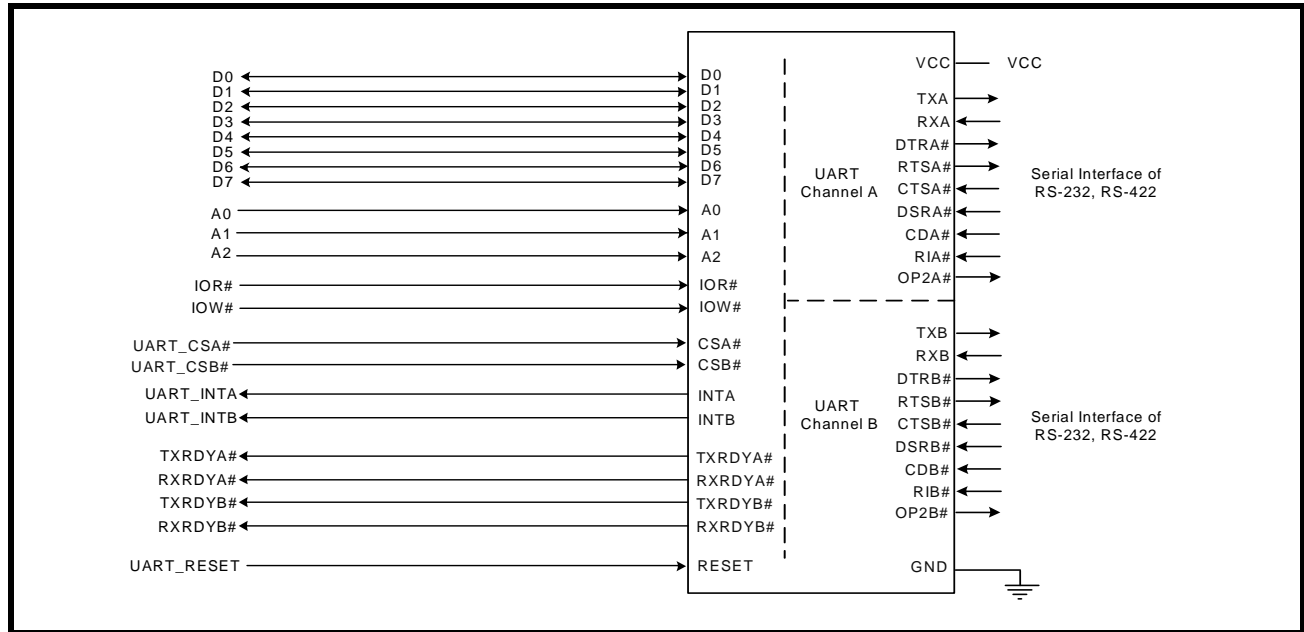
D0
D1
D2
D3
D4
D5
D6
D7

A0
A1
A2

IOR#
IOW#

UART_CSA#
UART_CSB#

UART_INTA
UART_INTB

TXRDYA#
RXRDYA#
TXRDYB#
RXRDYB#

UART_RESET

D0
D1
D2
D3
D4
D5
D6
D7
A0
A1
A2
IOR#
IOW#
CSA#
CSB#
INTA
INTB
TXRDYA#
RXRDYA#
TXRDYB#
RXRDYB#
RESET

UART
Channel A

UART
Channel B

VCC
TXA
RXA
DTRA#
RTSA#
CTSA#
DSRA#
CDA#
RIA#
OP2A#

TXB
RXB
DTRB#
RTSB#
CTSB#
DSRB#
CDB#
RIB#
OP2B#

GND

VCC

Serial Interface of
RS-232, RS-422

Serial Interface of
RS-232, RS-422